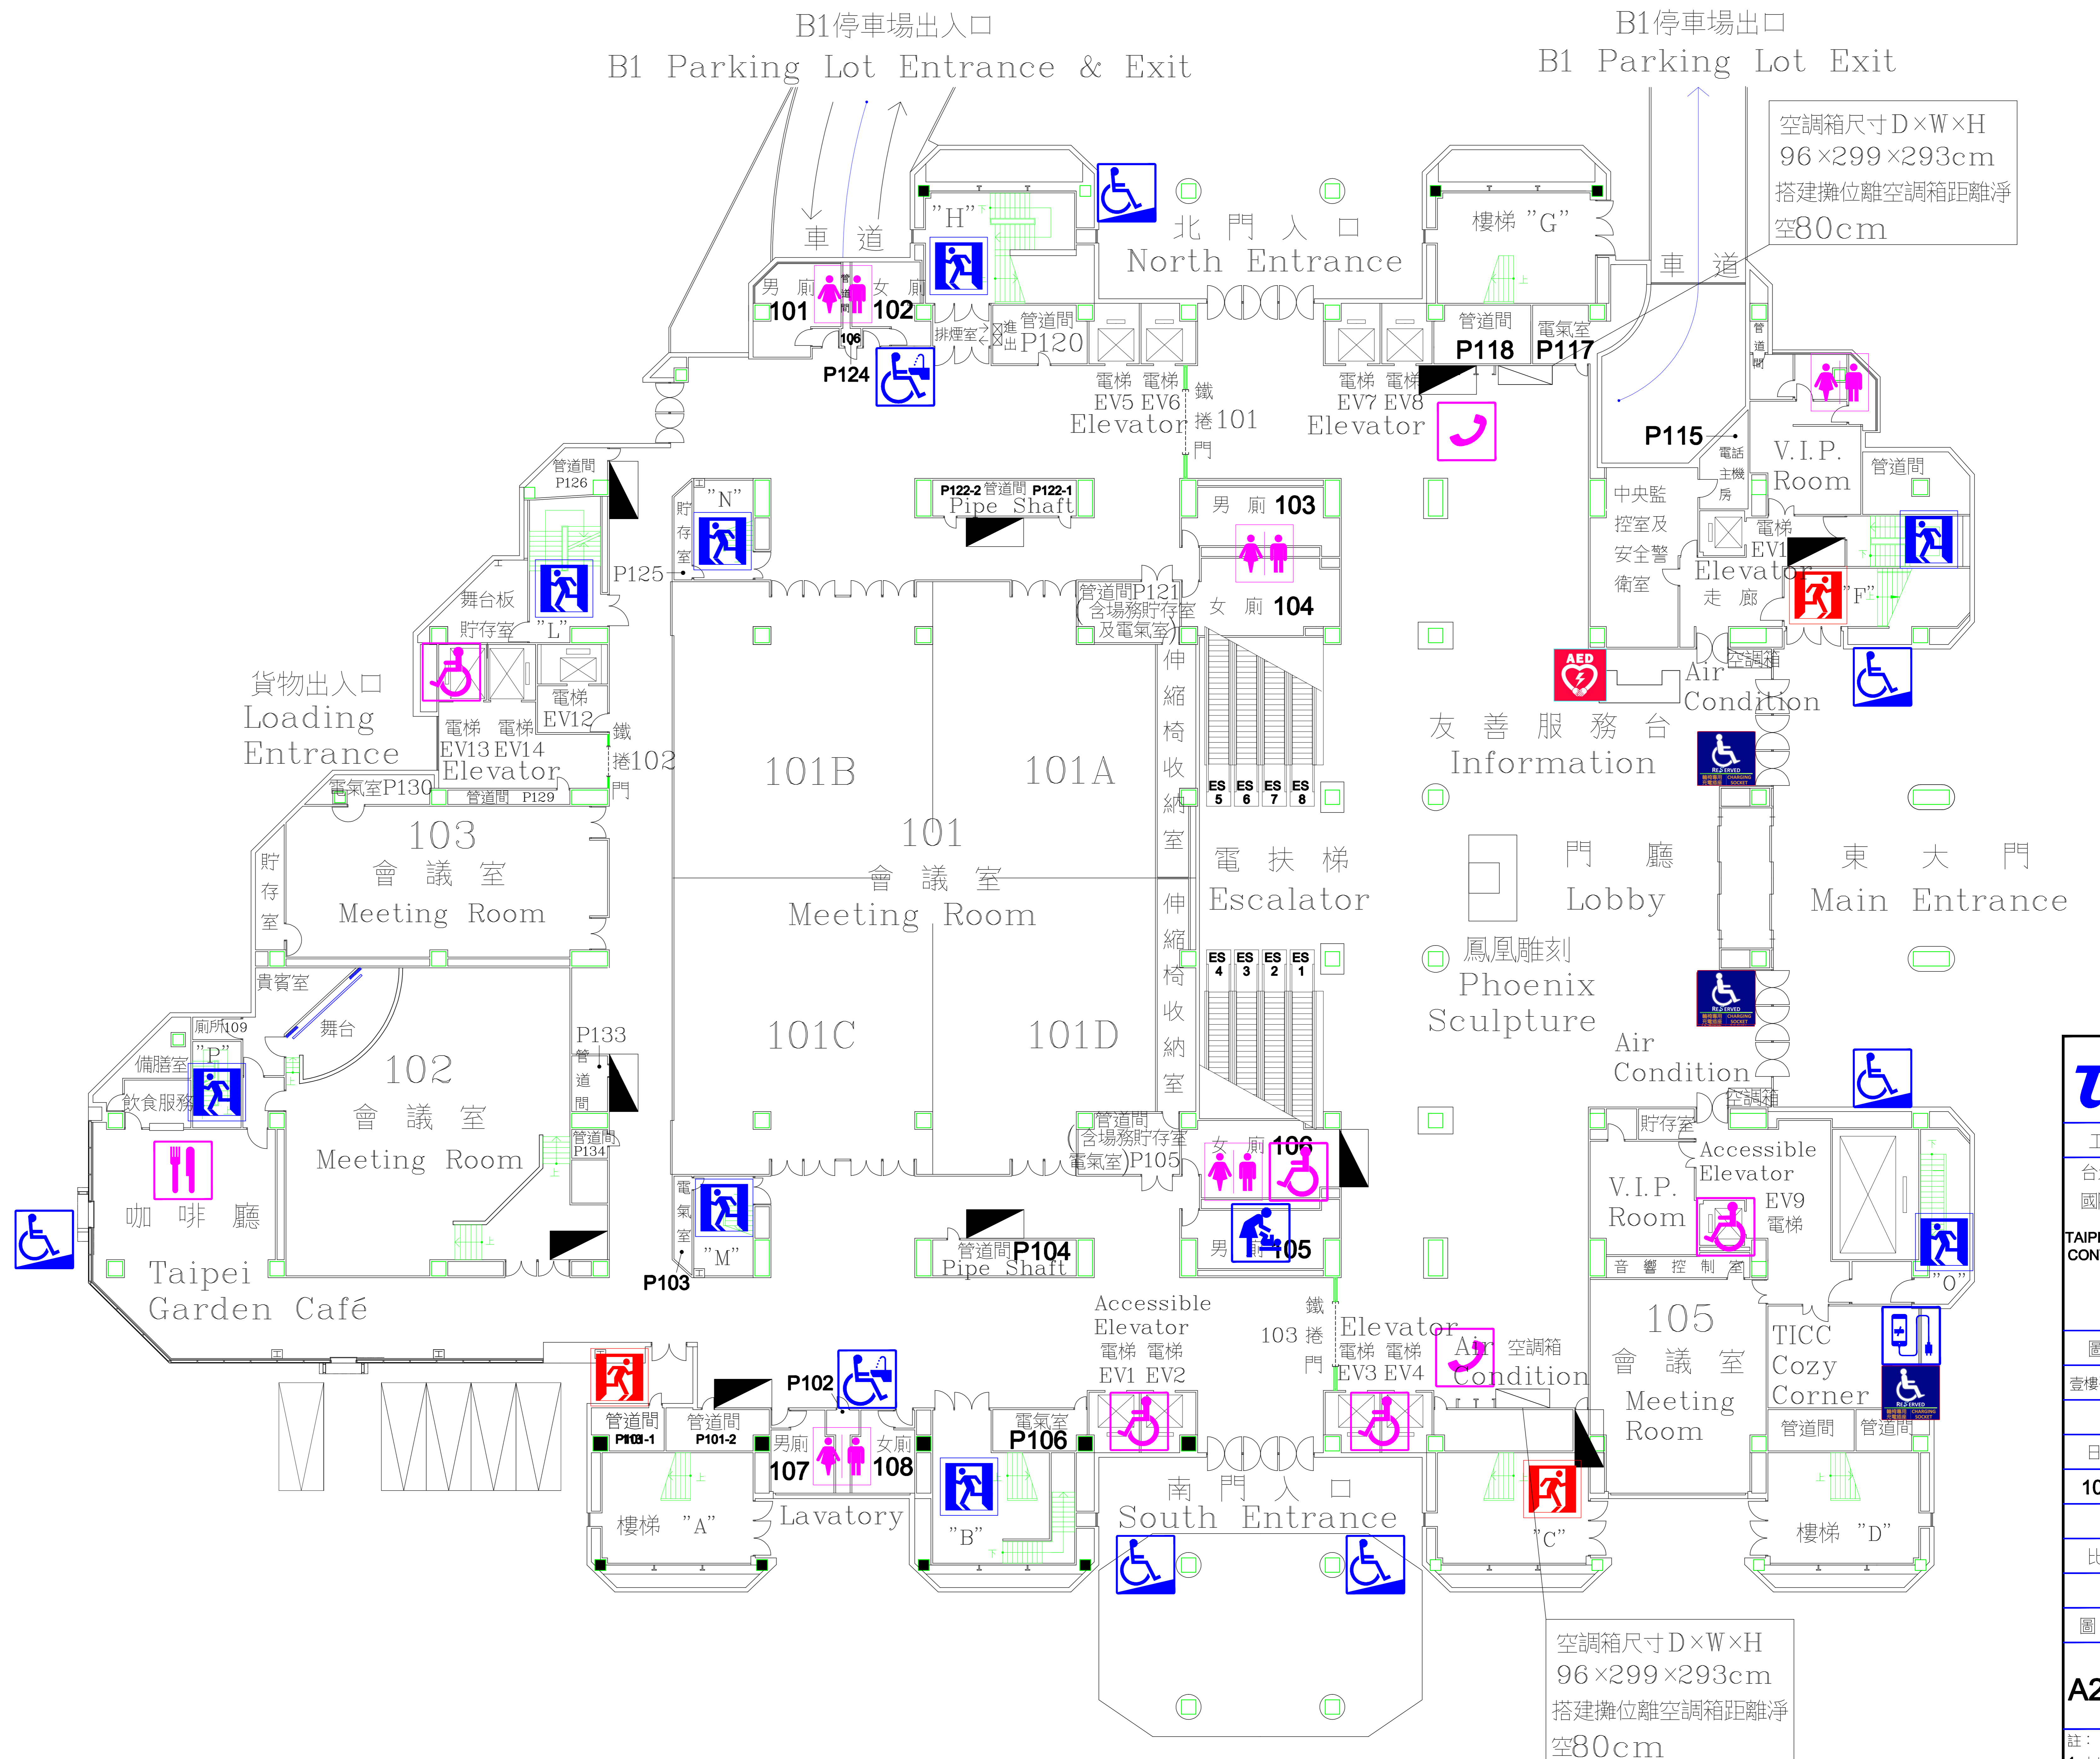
B1停車場出入口
B1 Parking Lot Entrance & Exit

B1停車場出口
B1 Parking Lot Exit

空調箱尺寸D×W×H
96×299×293cm
搭建攤位離空調箱距離淨空80cm

車 道
"H"
男 廁 101
女 廁 102
管道間
106
P124
排煙室
進出
管道間
P120
北 門 入 口
North Entrance
電梯 電梯
EV5 EV6
Elevator
鐵捲101門
樓梯 "G"
管道間
P118
電氣室
P117
電梯 電梯
EV7 EV8
Elevator
車 道
管道間
P115
V.I.P.
Room
電話主機房
管道間
中央監控室及安全警衛室
電梯
EV11
Elevator
走 廊
"F"
空調箱
Air Condition
AED

管道間
P126
"N"
貯存室
P125
P122-2 管道間 P122-1
Pipe Shaft
男 廁 103
女 廁 104
管道間P121
(含場務貯存室及電氣室)
舞台板貯存室
"L"
貨物出入口
Loading Entrance
電梯 電梯
EV13 EV14
電梯
EV12
Elevator
鐵捲102門
電氣室P130
管道間 P129
101B
101A
101
會 議 室
Meeting Room
伸縮椅收納室
ES 5 ES 6 ES 7 ES 8
電 扶 梯
Escalator
友 善 服 務 台
Information
門 廳
Lobby
東 大 門
Main Entrance
103
會 議 室
Meeting Room
貯存室
鳳凰雕刻
Phoenix Sculpture
ES 4 ES 3 ES 2 ES 1
貴賓室
舞台
廁所109
"P"
備膳室
飲食服務
102
會 議 室
Meeting Room
P133
管道間
管道間
P134
101C
101D
管道間
(含場務貯存室
電氣室)P105
女 廁 106
男 廁 105
Air Condition
空調箱
貯存室
Accessible Elevator
EV9
電梯
V.I.P.
Room
音 響 控 制 室
"O"
咖 啡 廳
Taipei Garden Café
電氣室
"M"
P103
管道間P104
Pipe Shaft
Accessible Elevator
電梯 電梯
EV1 EV2
鐵捲103門
Elevator
電梯 電梯
EV3 EV4
Air Condition
空調箱
105
會 議 室
Meeting Room
TICC Cozy Corner
管道間
管道間
P102
管道間
P103-1
管道間
P101-2
男廁
107
女廁
108
電氣室
P106
樓梯 "A"
Lavatory
"B"
南 門 入 口
South Entrance
"C"
樓梯 "D"
空調箱尺寸D×W×H
96×299×293cm
搭建攤位離空調箱距離淨空80cm
REJERVED
台
國
TAIPEI
CON
圖
壹樓
日
10
比
圖
A2
註